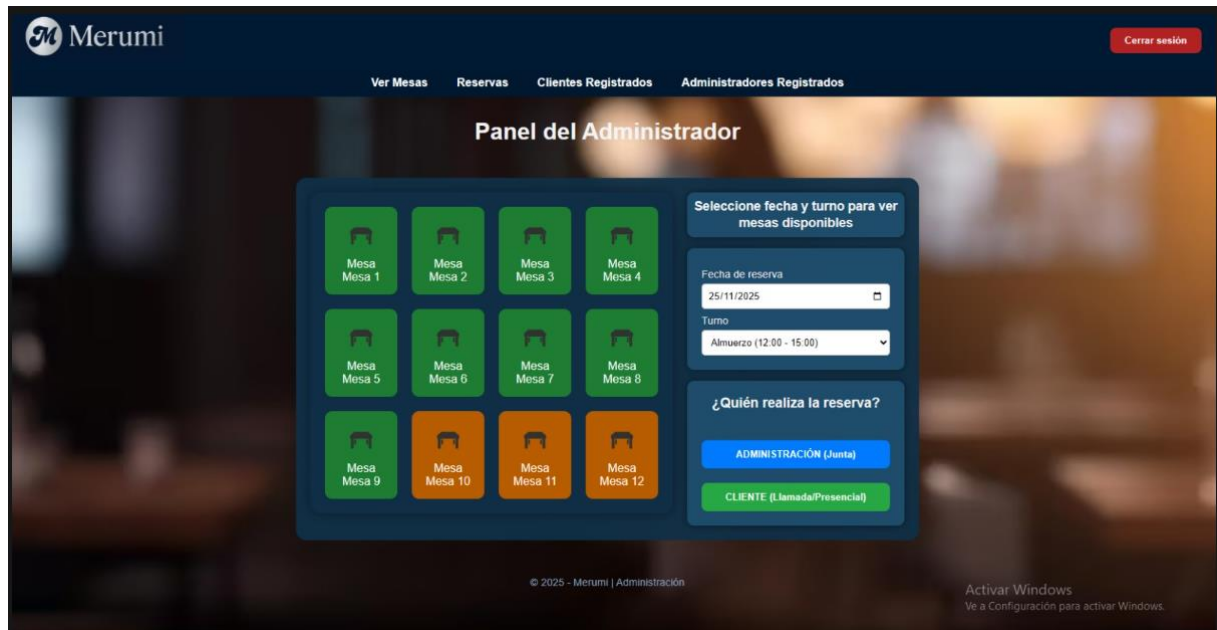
Merumi

Cerrar sesión

Ver Mesas Reservas Clientes Registrados Administradores Registrados

Panel del Administrador

Mesa
Mesa 1

Mesa
Mesa 2

Mesa
Mesa 3

Mesa
Mesa 4

Mesa
Mesa 5

Mesa
Mesa 6

Mesa
Mesa 7

Mesa
Mesa 8

Mesa
Mesa 9

Mesa
Mesa 10

Mesa
Mesa 11

Mesa
Mesa 12

Seleccione fecha y turno para ver mesas disponibles

Fecha de reserva
25/11/2025

Turno
Almuerzo (12:00 - 15:00)

¿Quién realiza la reserva?

ADMINISTRACIÓN (Junta)

CLIENTE (Llamada/Presencial)

© 2025 - Merumi | Administración

Activar Windows
Ve a Configuración para activar Windows.